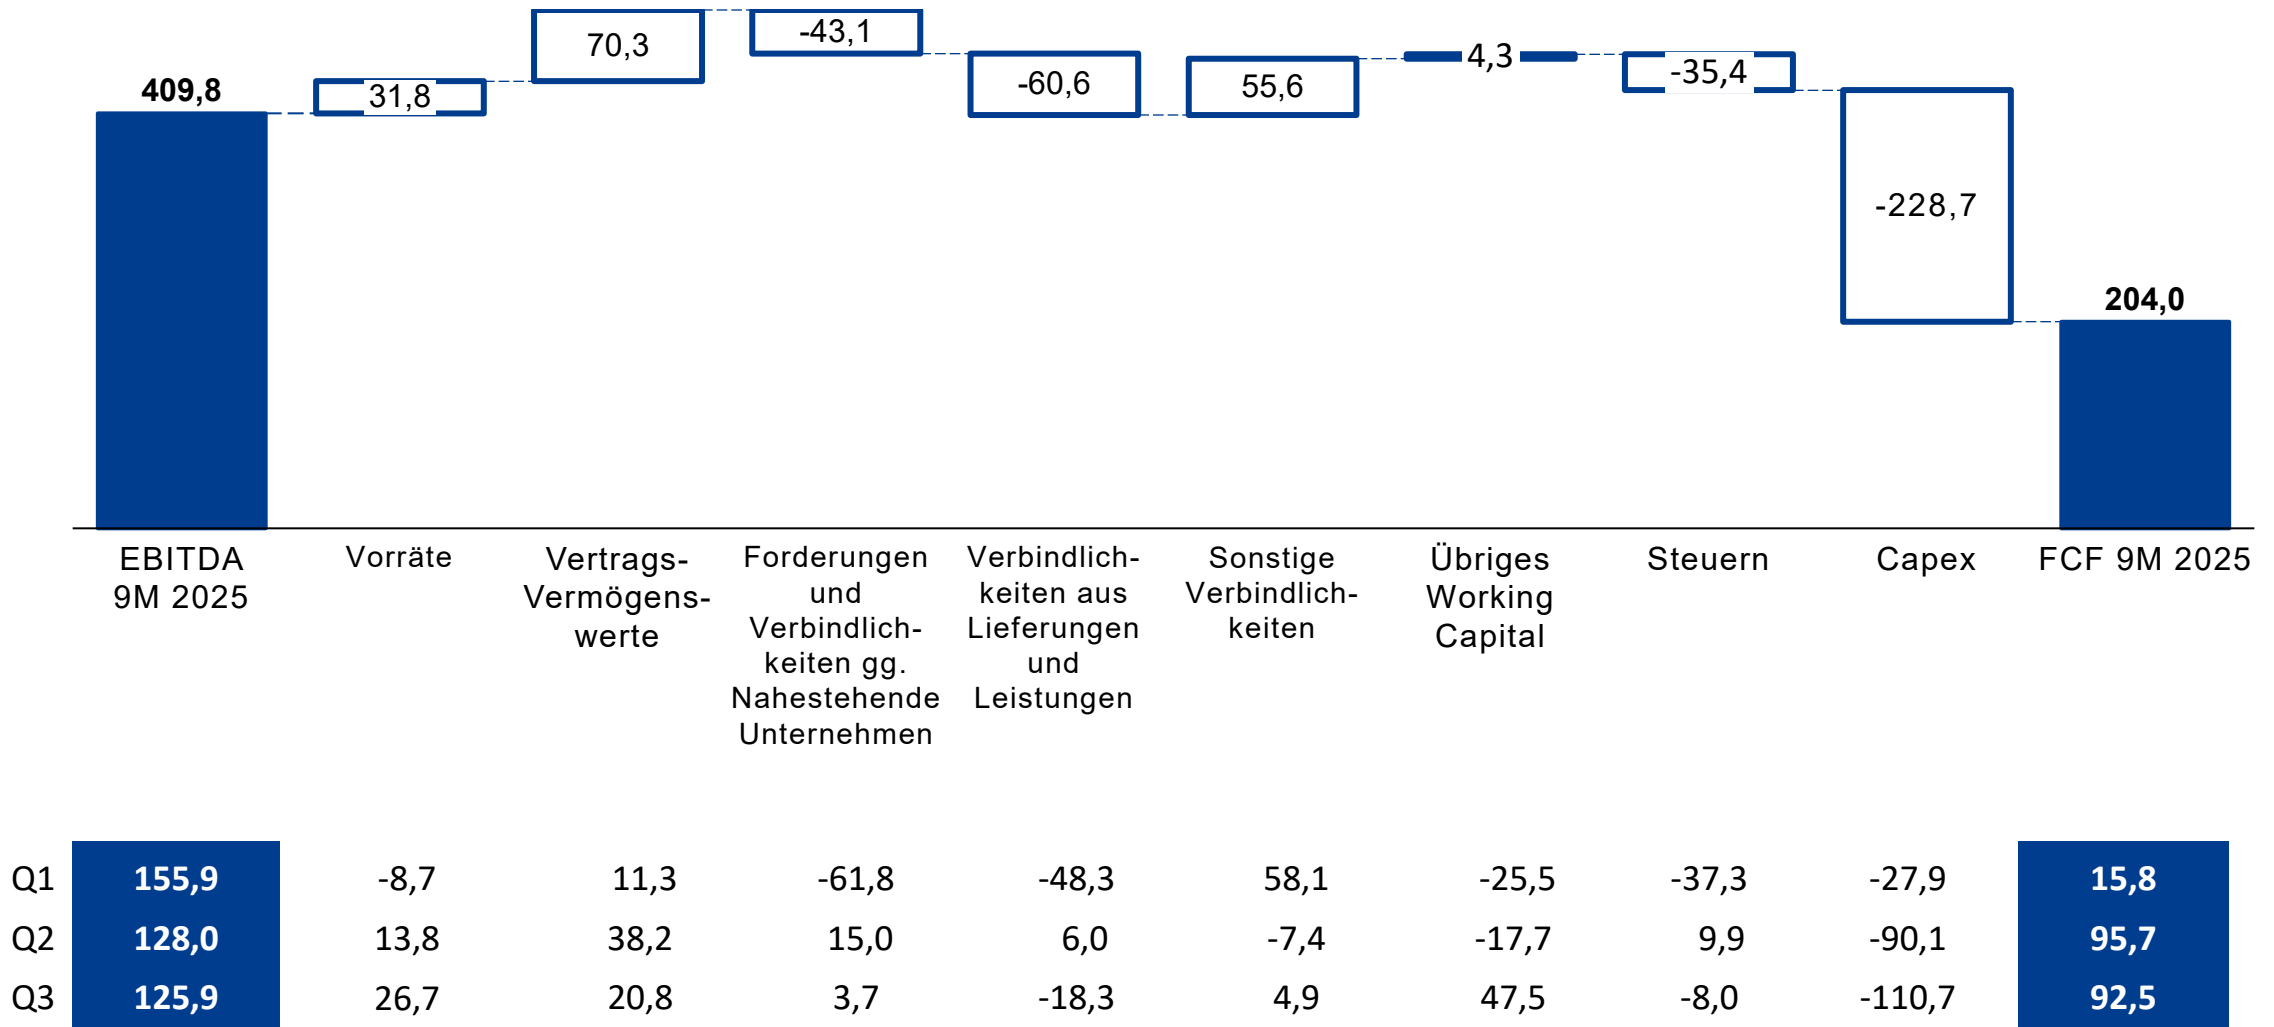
409,8
31,8
70,3
-43,1
-60,6
55,6
4,3
-35,4
-228,7
204,0

EBITDA 9M 2025
Vorräte
Vertrags-Vermögens-werte
Forderungen und Verbindlich-keiten gg. Nahestehende Unternehmen
Verbindlich-keiten aus Lieferungen und Leistungen
Sonstige Verbindlich-keiten
Übriges Working Capital
Steuern
Capex
FCF 9M 2025

| Q1 | 155,9 | -8,7 | 11,3 | -61,8 | -48,3 | 58,1 | -25,5 | -37,3 | -27,9 | 15,8 |
|---|---|---|---|---|---|---|---|---|---|---|
| Q2 | 128,0 | 13,8 | 38,2 | 15,0 | 6,0 | -7,4 | -17,7 | 9,9 | -90,1 | 95,7 |
| Q3 | 125,9 | 26,7 | 20,8 | 3,7 | -18,3 | 4,9 | 47,5 | -8,0 | -110,7 | 92,5 |